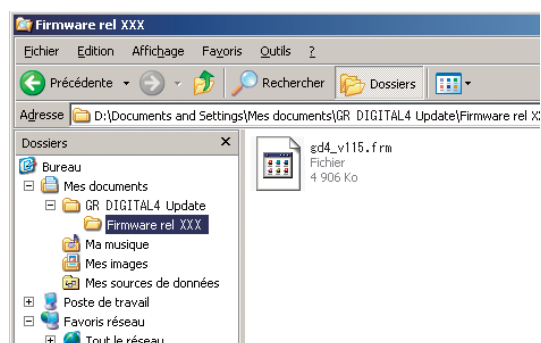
Firmware rel XXX

Fichier Edition Affichage Favoris Outils ?

Précédente Rechercher Dossiers

Adresse D:\Documents and Settings\Mes documents\GR DIGITAL4 Update\Firmware rel X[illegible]

Dossiers ×

Bureau
Mes documents
GR DIGITAL4 Update
Firmware rel XXX
Ma musique
Mes images
Mes sources de données
Poste de travail
Favoris réseau
Tout le réseau

gd4_v115.frm
Fichier
4 906 Ko